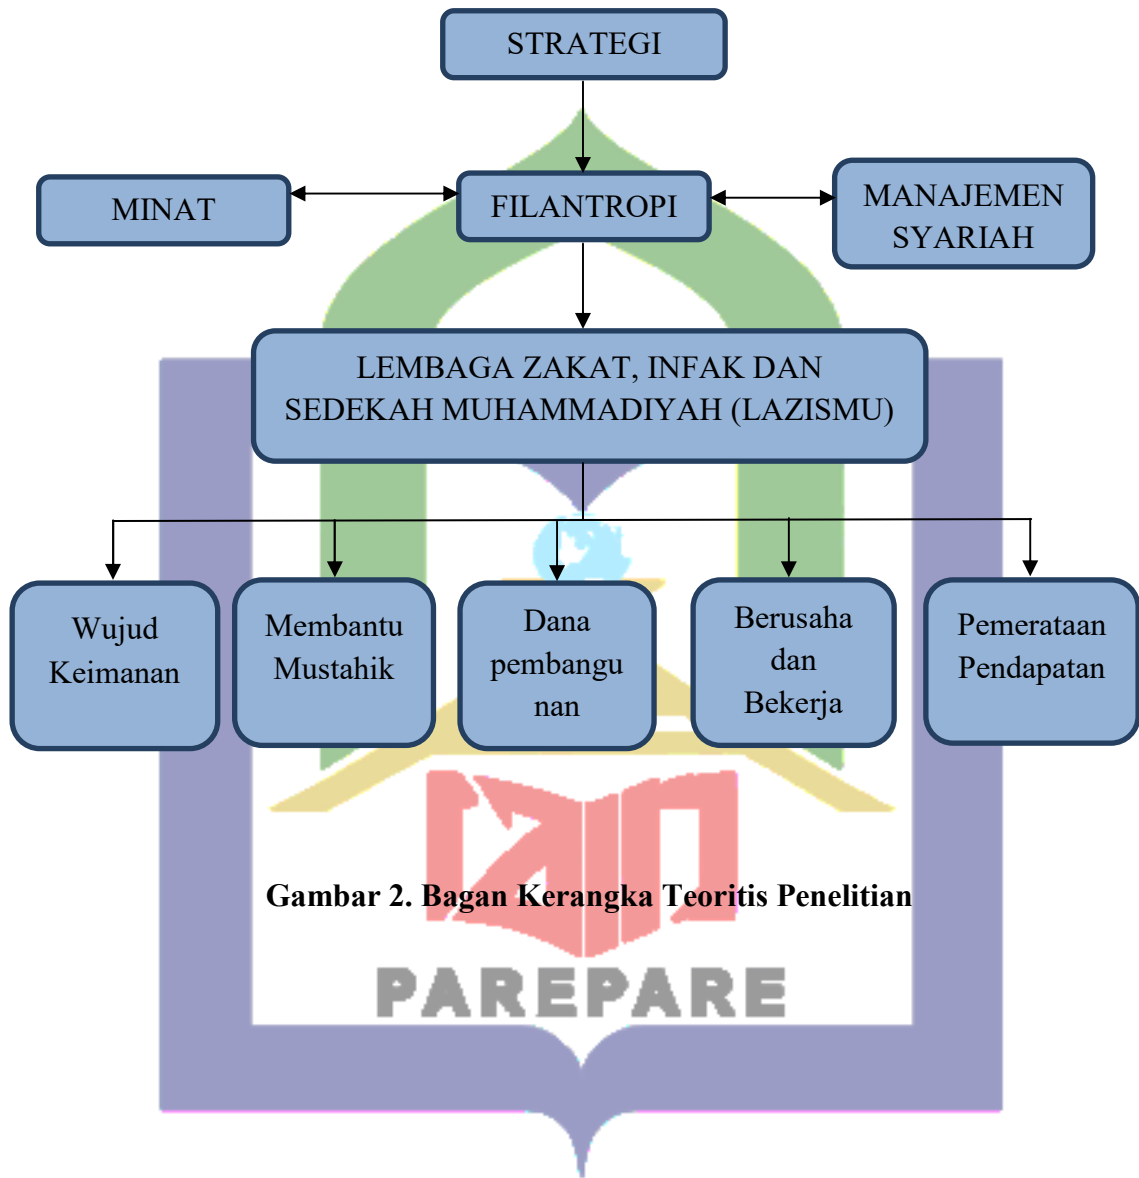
STRATEGI

MINAT

FILANTROPI

MANAJEMEN SYARIAH

LEMBAGA ZAKAT, INFAK DAN SEDEKAH MUHAMMADIYAH (LAZISMU)

Wujud Keimanan

Membantu Mustahik

Dana pembangunan

Berusaha dan Bekerja

Pemerataan Pendapatan

Gambar 2. Bagan Kerangka Teoritis Penelitian

PAREPARE